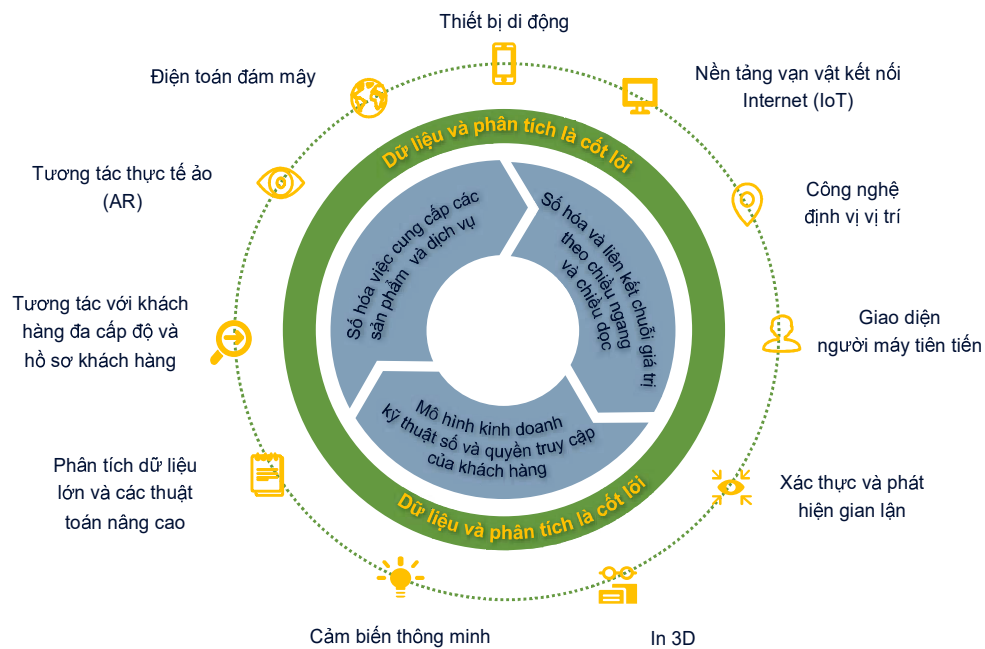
Thiết bị di động

Nền tảng vạn vật kết nối Internet (IoT)

Công nghệ định vị vị trí

Giao diện người máy tiên tiến

Xác thực và phát hiện gian lận

In 3D

Cảm biến thông minh

Phân tích dữ liệu lớn và các thuật toán nâng cao

Tương tác với khách hàng đa cấp độ và hồ sơ khách hàng

Tương tác thực tế ảo (AR)

Điện toán đám mây

Dữ liệu và phân tích là cốt lõi

Số hóa việc cung cấp các sản phẩm và dịch vụ

Số hóa và liên kết chuỗi giá trị theo chiều ngang và chiều dọc

Mô hình kinh doanh kỹ thuật số và quyền truy cập của khách hàng

Dữ liệu và phân tích là cốt lõi